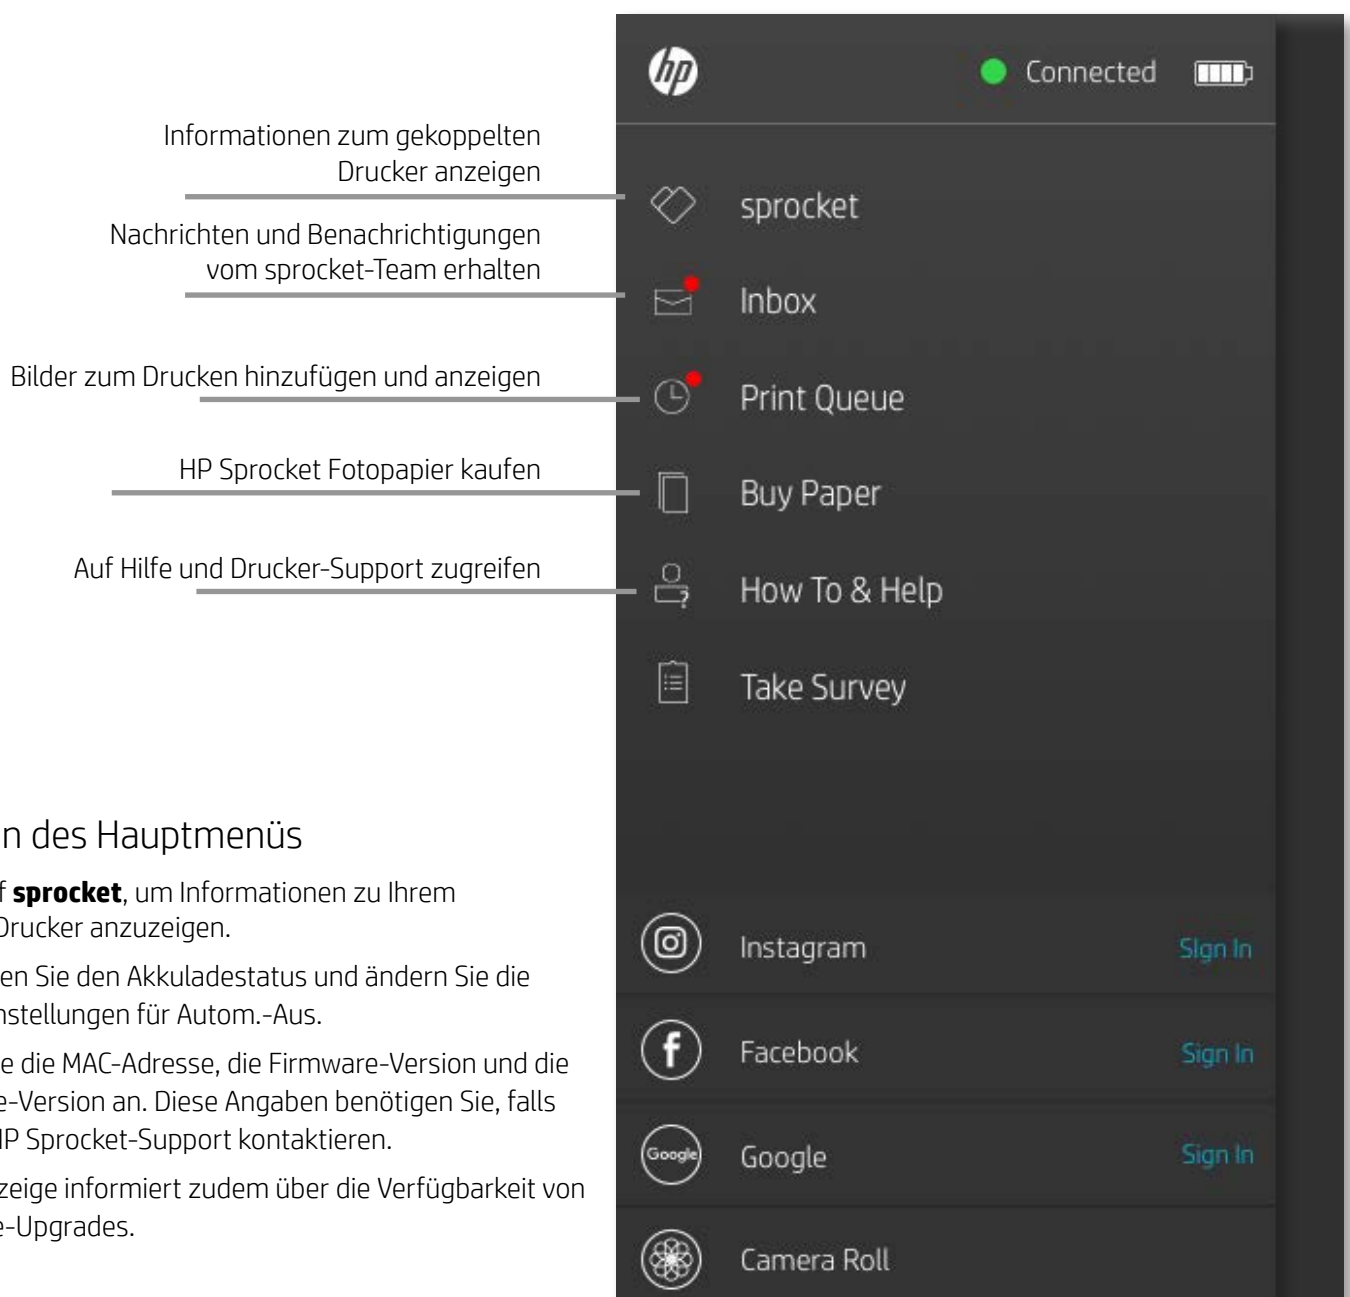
Informationen zum gekoppelten Drucker anzeigen

Nachrichten und Benachrichtigungen vom sprocket-Team erhalten

Bilder zum Drucken hinzufügen und anzeigen

HP Sprocket Fotopapier kaufen

Auf Hilfe und Drucker-Support zugreifen

n des Hauptmenüs

f **sprocket**, um Informationen zu Ihrem Drucker anzuzeigen.

en Sie den Akkuladestatus und ändern Sie die nstellungen für Autom.-Aus.

e die MAC-Adresse, die Firmware-Version und die e-Version an. Diese Angaben benötigen Sie, falls HP Sprocket-Support kontaktieren.

zeige informiert zudem über die Verfügbarkeit von e-Upgrades.

hp

Connected

sprocket

Inbox

Print Queue

Buy Paper

How To & Help

Take Survey

Instagram

Sign In

Facebook

Sign In

Google

Google

Sign In

Camera Roll